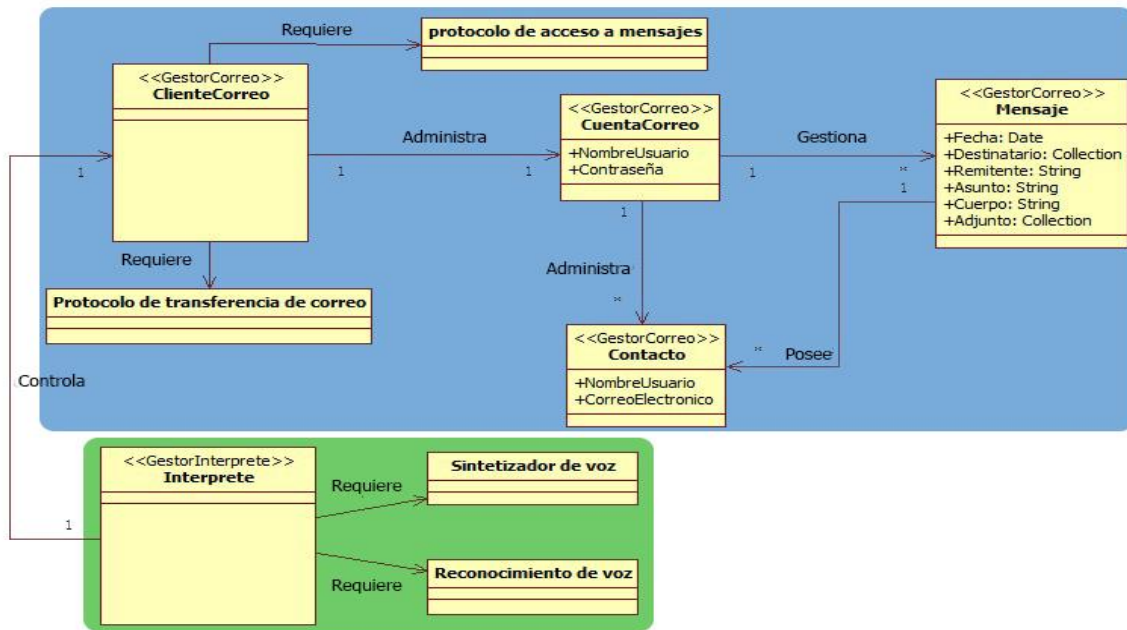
Requiere

protocolo de acceso a mensajes

<<GestorCorreo>>
ClienteCorreo

Administra

1

1

1

<<GestorCorreo>>
CuentaCorreo

+NombreUsuario
+Contraseña

Gestiona

1

*

1

<<GestorCorreo>>
Mensaje

+Fecha: Date
+Destinatario: Collection
+Remitente: String
+Asunto: String
+Cuerpo: String
+Adjunto: Collection

Requiere

Protocolo de transferencia de correo

1

Administra

*

<<GestorCorreo>>
Contacto

+NombreUsuario
+CorreoElectronico

*

Posee

Controla

<<GestorInterprete>>
Interprete

Requiere

Sintetizador de voz

1

Requiere

Reconocimiento de voz